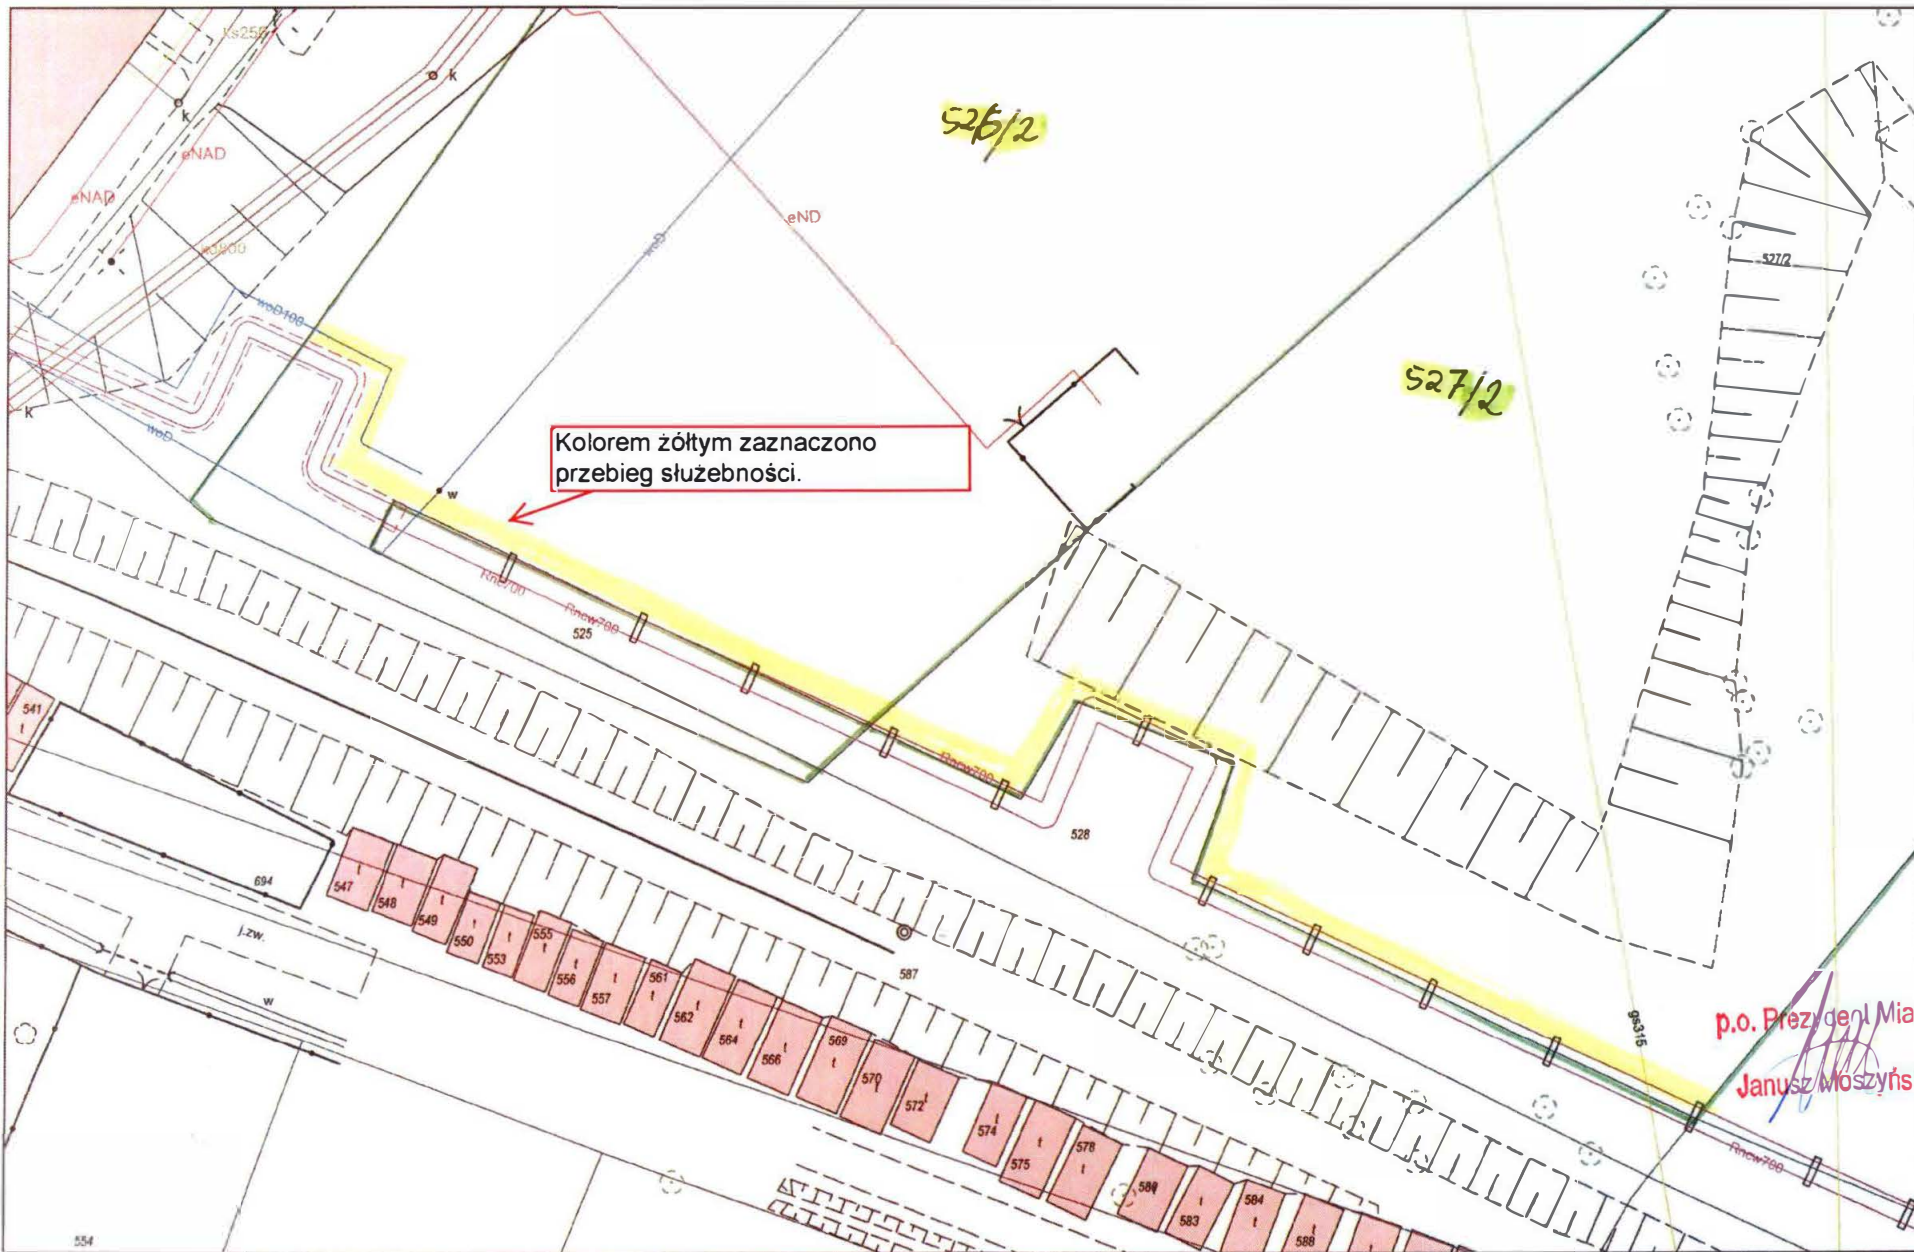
526/2

527/2

Kolorem żółtym zaznaczono przebieg służebności.

eNAD
eNAD
eND
ks250
k
k
k
w
woD100
woD
woD
Rnc700
Rncw700
Rncw700
Rncw700
525
528
527/2
541
t
694
547
548
549
550
553
555
556
557
561
562
564
566
569
570
572
574
575
578
580
583
584
588
587
j.zw.
w
gs315
554

p.o. Prezydent Mia
Janusz Moszyńs